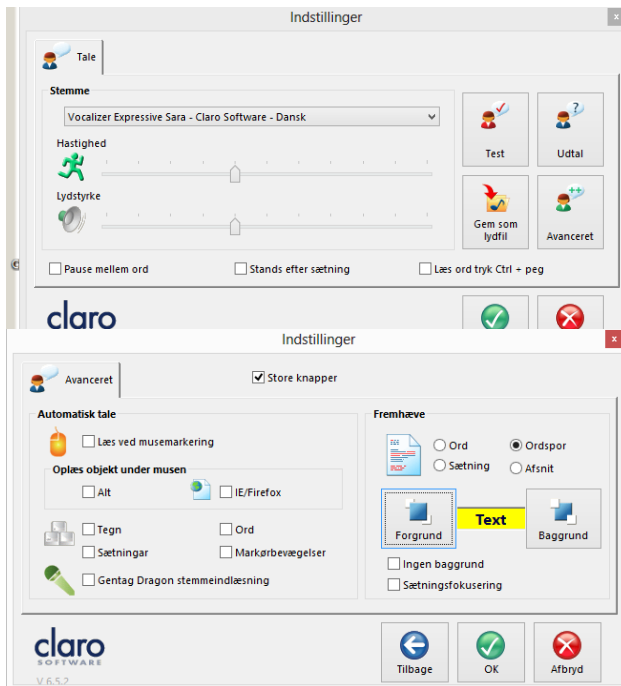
Indstillinger

Tale

Stemme

Vocalizer Expressive Sara - Claro Software - Dansk

Hastighed

Lydstyrke

Test

Udtal

Gem som lydfil

Avanceret

Pause mellem ord

Stands efter sætning

Læs ord tryk Ctrl + peg

claro

Indstillinger

Avanceret

Store knapper

Automatisk tale

Læs ved musemarkering

Oplæs objekt under musen

Alt

IE/Firefox

Tegn

Ord

Sætningar

Markørbevægelser

Gentag Dragon stemmeindlæsning

Fremhæve

Ord

Ordspor

Sætning

Afsnit

Forgrund

Text

Baggrund

Ingen baggrund

Sætningsfokusering

claro SOFTWARE

V 6.5.2

Tilbage

OK

Afbryd